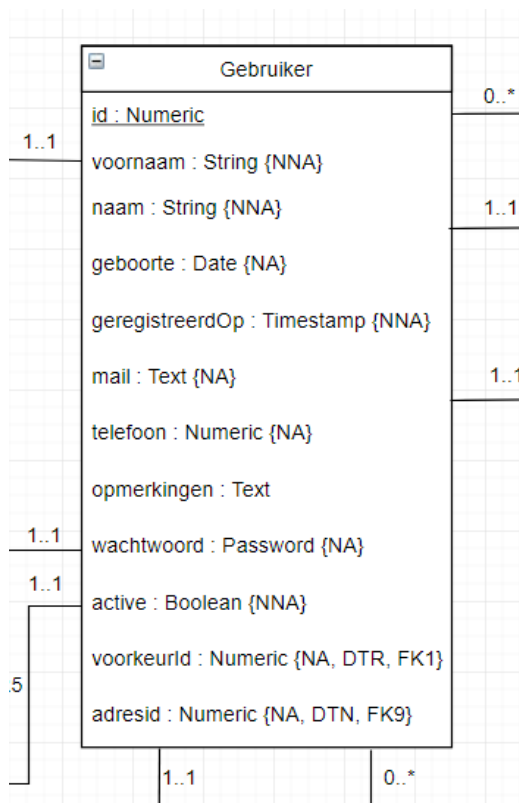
Gebruiker

id : Numeric

voornaam : String {NNA}

naam : String {NNA}

geboorte : Date {NA}

geregistreerdOp : Timestamp {NNA}

mail : Text {NA}

telefoon : Numeric {NA}

opmerkingen : Text

wachtwoord : Password {NA}

active : Boolean {NNA}

voorkeurId : Numeric {NA, DTR, FK1}

adresid : Numeric {NA, DTN, FK9}

0..*

1..1

1..1

1..1

1..1

1..1

.5

1..1

0..*